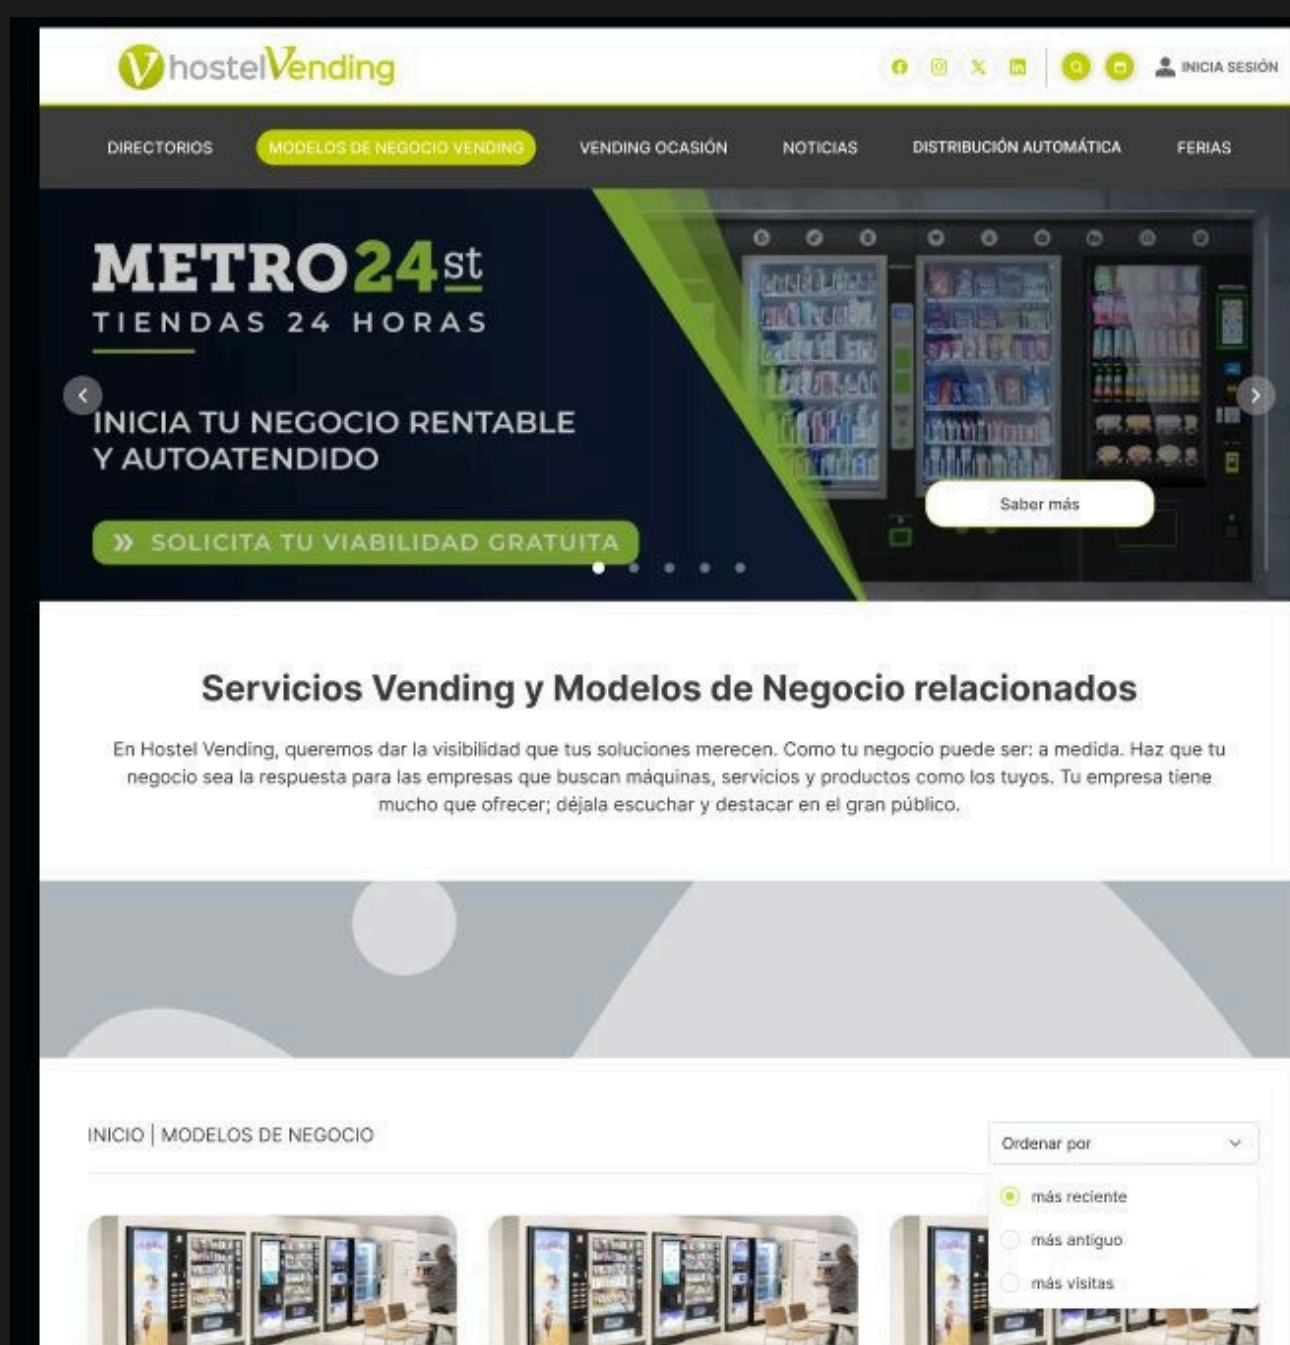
hostelVending

INICIA SESIÓN

DIRECTORIOS
MODELOS DE NEGOCIO VENDING
VENDING OCASIÓN
NOTICIAS
DISTRIBUCIÓN AUTOMÁTICA
FERIAS

METRO24st
TIENDAS 24 HORAS

INICIA TU NEGOCIO RENTABLE Y AUTOATENDIDO

» SOLICITA TU VIABILIDAD GRATUITA

Saber más

Servicios Vending y Modelos de Negocio relacionados

En Hostel Vending, queremos dar la visibilidad que tus soluciones merecen. Como tu negocio puede ser: a medida. Haz que tu negocio sea la respuesta para las empresas que buscan máquinas, servicios y productos como los tuyos. Tu empresa tiene mucho que ofrecer; déjala escuchar y destacar en el gran público.

INICIO | MODELOS DE NEGOCIO

Ordenar por
más reciente
más antiguo
más visitas